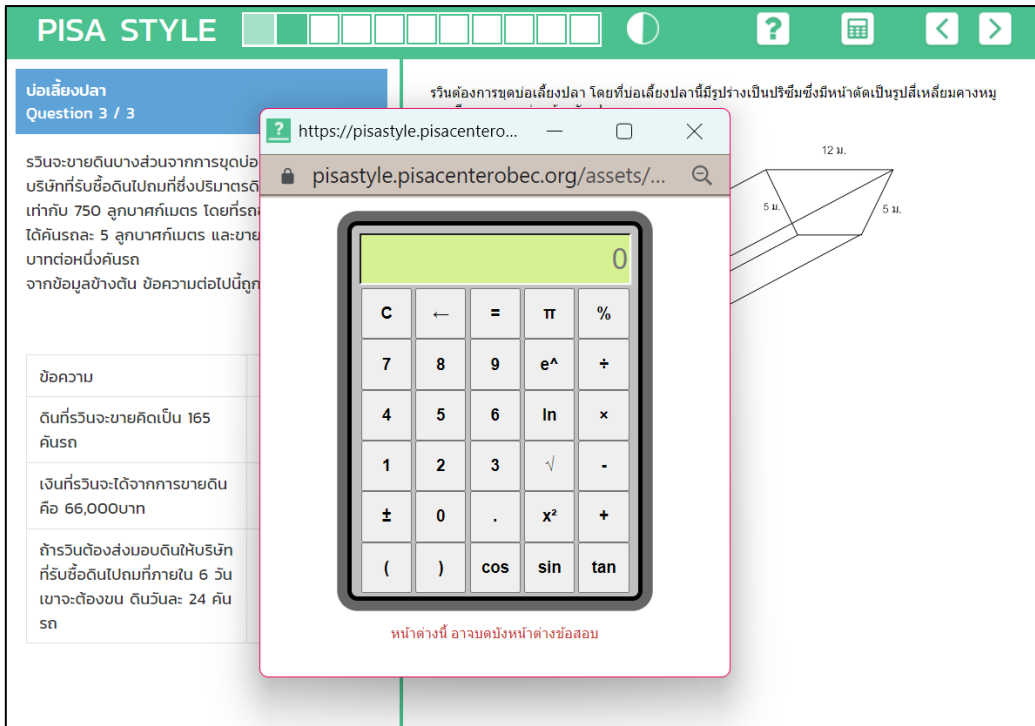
PISA STYLE

บ่อเลี้ยงปลา
Question 3 / 3

รวินจะขายดินบางส่วนจากการขุดบ่อ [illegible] บริษัทที่รับซื้อดินไปถมที่ซึ่งปริมาตรดิ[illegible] เท่ากับ 750 ลูกบาศก์เมตร โดยที่รถ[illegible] ได้คันรถละ 5 ลูกบาศก์เมตร และขาย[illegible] บาทต่อหนึ่งคันรถ
จากข้อมูลข้างต้น ข้อความต่อไปนี้ถูก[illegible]

| ข้อความ | |
|---|---|
| ดินที่รวินจะขายคิดเป็น 165 คันรถ | |
| เงินที่รวินจะได้จากการขายดินคือ 66,000บาท | |
| ถ้ารวินต้องส่งมอบดินให้บริษัทที่รับซื้อดินไปถมที่ภายใน 6 วัน เขาจะต้องขน ดินวันละ 24 คันรถ | |

รวินต้องการขุดบ่อเลี้ยงปลา โดยที่บ่อเลี้ยงปลานี้มีรูปร่างเป็นปริซึมซึ่งมีหน้าตัดเป็นรูปสี่เหลี่ยมคางหมู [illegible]

12 ม.
5 ม.
5 ม.

https://pisastyle.pisacentero...
pisastyle.pisacenterobec.org/assets/...

0

| C | ← | = | π | % |
|---|---|---|---|---|
| 7 | 8 | 9 | e^ | ÷ |
| 4 | 5 | 6 | ln | × |
| 1 | 2 | 3 | √ | - |
| ± | 0 | . | x² | + |
| ( | ) | cos | sin | tan |

หน้าต่างนี้ อาจบดบังหน้าต่างข้อสอบ